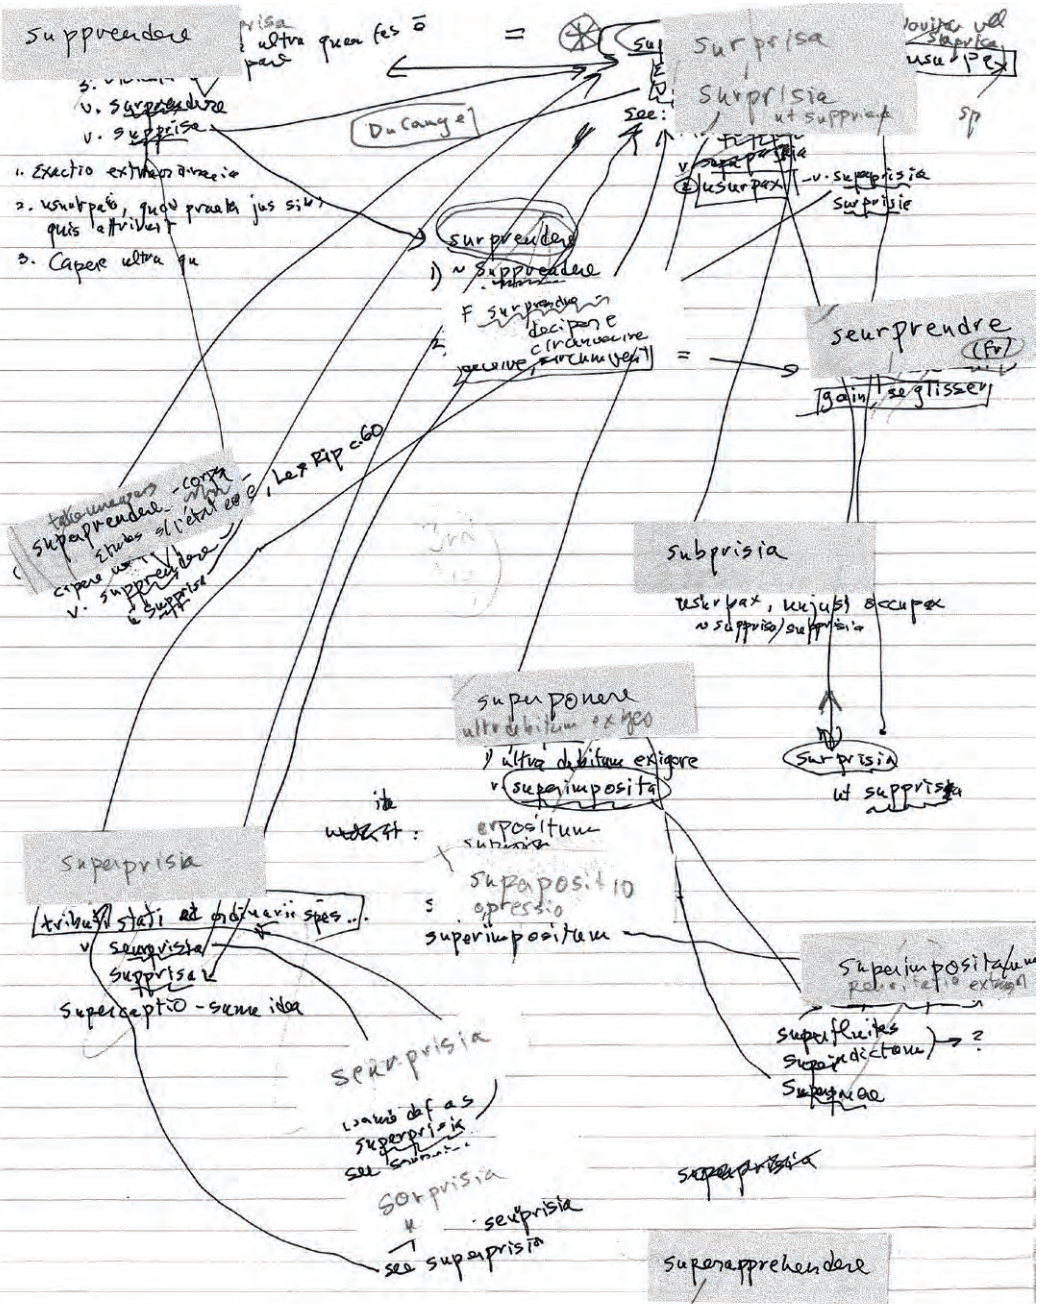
Supprendere
prisa
ultra quam fas
par
=
sup
Surprisa
Surprisia
ut supprisa
Sp
louita vel
Surprise
usurpex
3.
v. surprendere
v. supprise
Du Cange
See:
v. supprisia
usurpax
v. surprisia
surprisie
1. Exactio extraordinaria
2. usurpatio, quod praeter jus sibi quis attribuit
3. Capere ultra qu
surprendere
1) ~ supprendere
F surprendre
decipere
circumvenire
deceive, circumvent
=
seurprendre
(Fr)
gain, se glisser
takeunawares - contra
superprendere
Le Rip c.60
surprise s'il était
capere ultra
v. supprendere
v. supprisa
subprisia
usurpax, cujusl occupax
~ supprisa, supprisia
superponere
ultra debitum exigere
) ultra debitum exigere
v superimposita
Surprisia
ut supprisia
ita
expositum
superpositio
opressio
superimpositum
Superprisia
tributa stati ad odiuerii spes...
v. surprisa
supprisa
superceptio - same idea
superimposita
seurprisia
superfluites
superindictum
superexigere
?
superprisia
sorprisia
seurprisia
see superprisia
superapprehendere